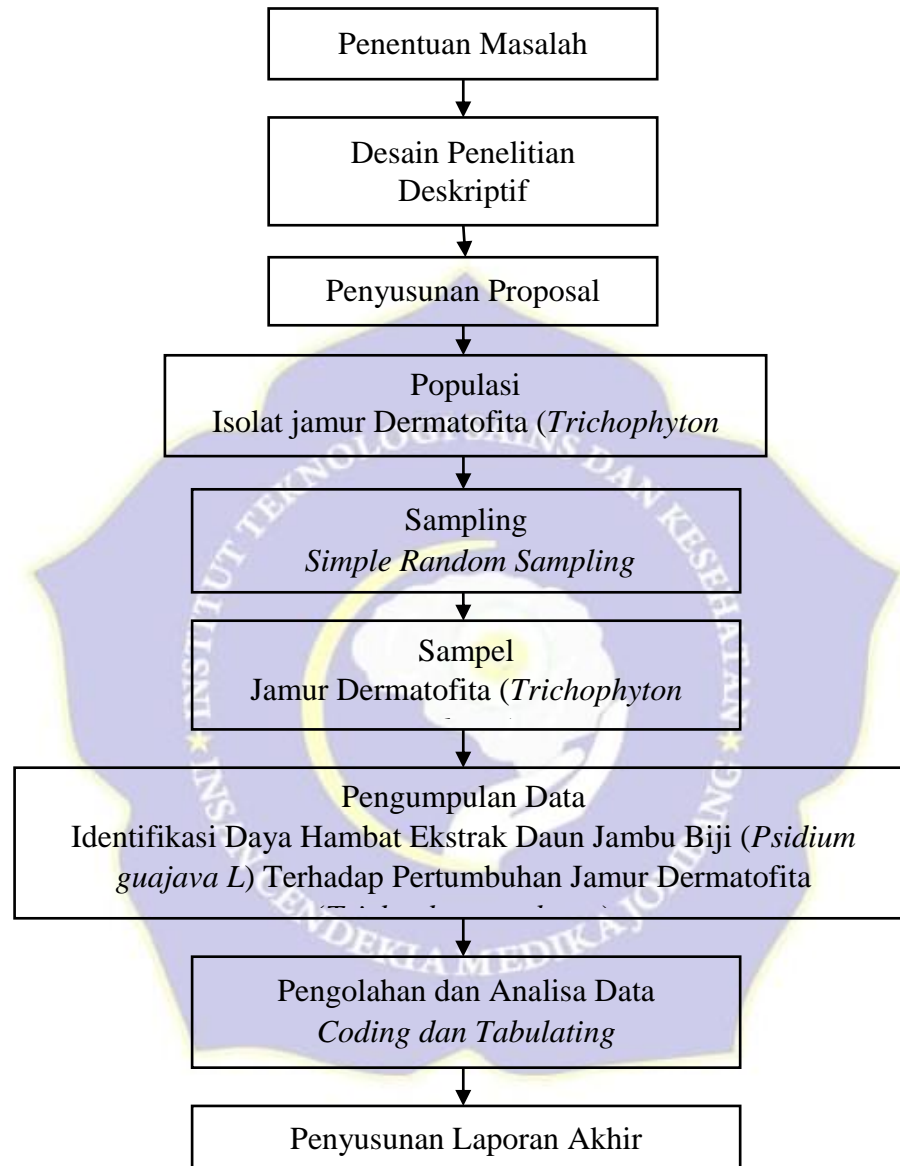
Penentuan Masalah

Desain Penelitian Deskriptif

Penyusunan Proposal

Populasi
Isolat jamur Dermatofita (*Trichophyton*

Sampling
*Simple Random Sampling*

Sampel
Jamur Dermatofita (*Trichophyton*
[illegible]

Pengumpulan Data
Identifikasi Daya Hambat Ekstrak Daun Jambu Biji (*Psidium guajava L*) Terhadap Pertumbuhan Jamur Dermatofita
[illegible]

Pengolahan dan Analisa Data
*Coding dan Tabulating*

Penyusunan Laporan Akhir